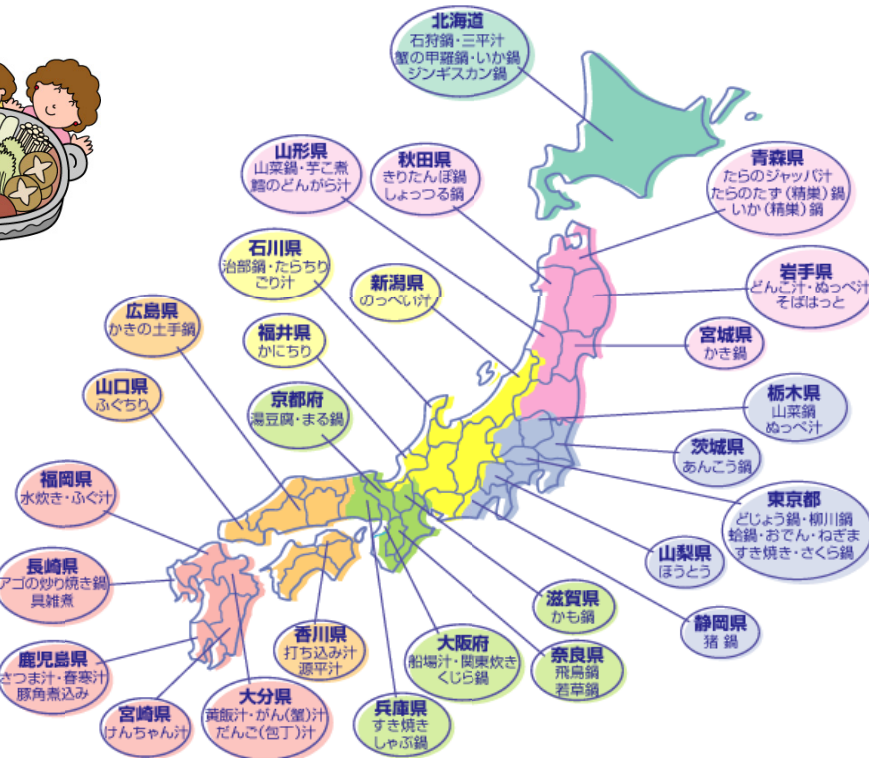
北海道
石狩鍋・三平汁
蟹の甲羅鍋・いか鍋
ジンギスカン鍋

山形県
山菜鍋・芋こ煮
鱈のどんがら汁

秋田県
きりたんぽ鍋
しょっつる鍋

青森県
たらのジャッパ汁
たらのたず（精巣）鍋
いか（精巣）鍋

石川県
治部鍋・たらちり
ごり汁

新潟県
のっぺい汁

岩手県
どんこ汁・ぬっぺ汁
そばはっと

広島県
かきの土手鍋

福井県
かにちり

宮城県
かき鍋

山口県
ふぐちり

京都府
湯豆腐・まる鍋

栃木県
山菜鍋
ぬっぺ汁

茨城県
あんこう鍋

福岡県
水炊き・ふぐ汁

東京都
どじょう鍋・柳川鍋
蛤鍋・おでん・ねぎま
すき焼き・さくら鍋

長崎県
アゴの炒り焼き鍋
具雑煮

山梨県
ほうとう

滋賀県
かも鍋

静岡県
猪 鍋

香川県
打ち込み汁
源平汁

大阪府
船場汁・関東炊き
くじら鍋

奈良県
飛鳥鍋
若草鍋

鹿児島県
さつま汁・春寒汁
豚角煮込み

大分県
黄飯汁・がん（蟹）汁
だんご（包丁）汁

兵庫県
すき焼き
しゃぶ鍋

宮崎県
けんちゃん汁